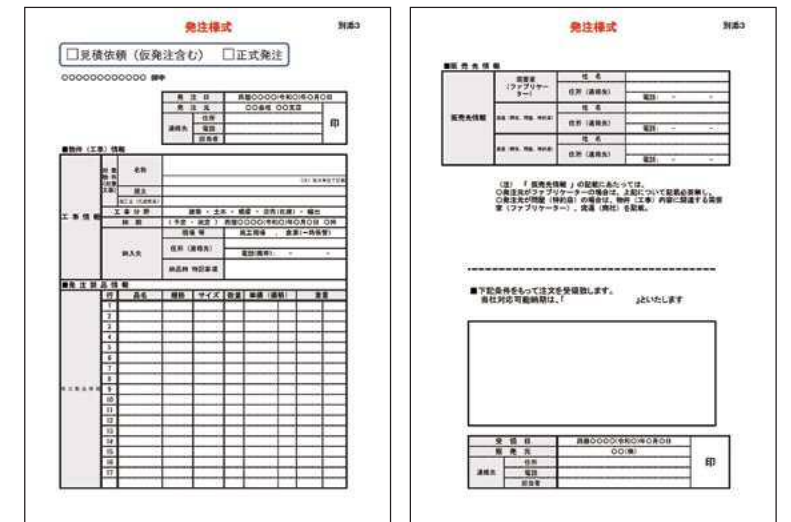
発注様式

別添3

□見積依頼（仮発注含む）　□正式発注

○○○○○○○○○○○○○ 御中

| 発注日 | 西暦○○○○(令和○年)○月○日 |
|---|---|
| 発注元 | ○○会社 ○○支店 |
| 連絡先 住所 | |
| 電話 | |
| 担当者 | |

印

■物件（工事）情報

工事情報

名称

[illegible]

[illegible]

工事分野　建築・土木・橋梁・店舗(在庫)・福祉

納期　（予定・決定）西暦○○○○(令和○年)○月○日 ○時

納入先

現場等

住所（連絡先）

電話(携帯)：

納品時 特記事項

■発注部品情報

| 行 | 品名 | 規格 | サイズ | 数量 | 単価（価格） | | 備考 |
|---|---|---|---|---|---|---|---|
| 1 | | | | | | | |
| 2 | | | | | | | |
| 3 | | | | | | | |
| 4 | | | | | | | |
| 5 | | | | | | | |
| 6 | | | | | | | |
| 7 | | | | | | | |
| 8 | | | | | | | |
| 9 | | | | | | | |
| 10 | | | | | | | |
| 11 | | | | | | | |
| 12 | | | | | | | |
| 13 | | | | | | | |
| 14 | | | | | | | |
| 15 | | | | | | | |
| 16 | | | | | | | |
| 17 | | | | | | | |

発注様式

別添3

■販売先情報

| 販売先情報 | 加工業者（ファブリケーター） | 社名 | |
|---|---|---|---|
| | | 住所（連絡先） | |
| | | | 電話： ー ー |
| | 流通（商社、問屋、特約店） | 社名 | |
| | | 住所（連絡先） | |
| | | | 電話： ー ー |
| | 流通（商社、問屋、特約店） | 社名 | |
| | | 住所（連絡先） | |
| | | | 電話： ー ー |

（注）「販売先情報」の記載にあたっては、
○発注元がファブリケーターの場合は、上記について記載必要無し。
○発注元が問屋（特約店）の場合は、物件（工事）内容に関連する業者（ファブリケーター）、流通（商社）を記載。

■下記条件をもって注文を受領致します。
弊社対応可能納期は、「　　　　　　　　」といたします

| 受領日 | 西暦○○○○(令和○年)○月○日 |
|---|---|
| 販売元 | ○○(株) |
| 連絡先 住所 | |
| 電話 | |
| 担当者 | |

印